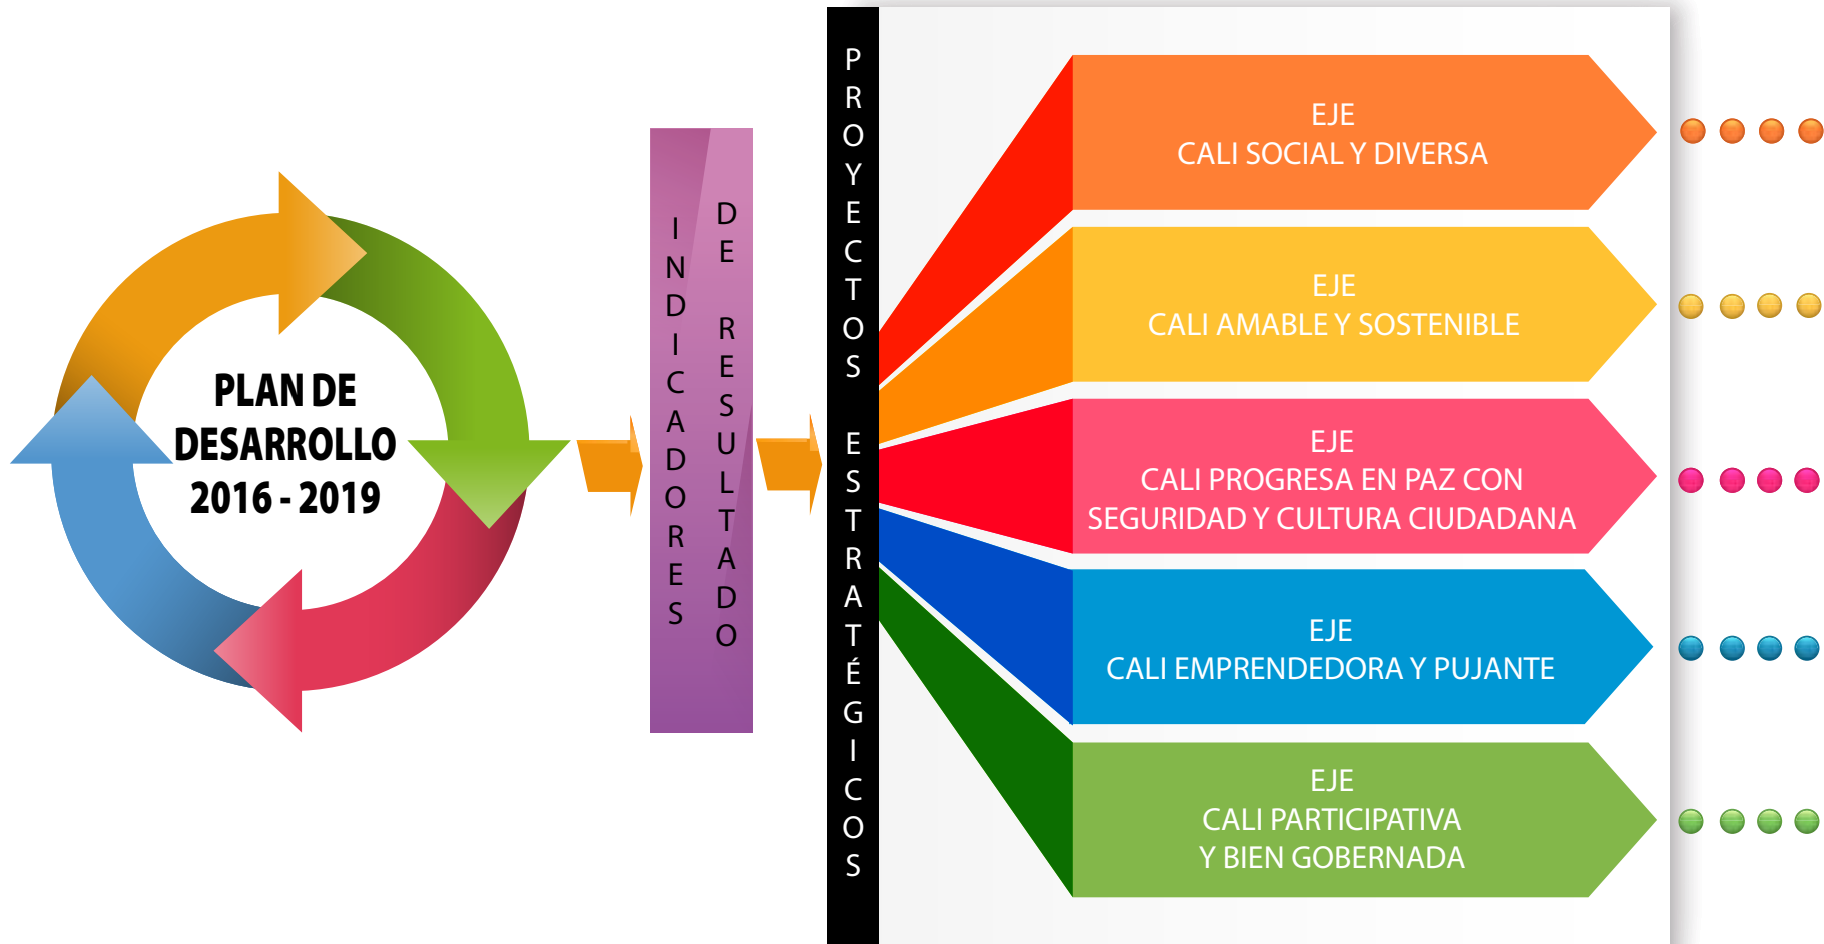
PLAN DE DESARROLLO 2016 - 2019

INDICADORES DE RESULTADO

PROYECTOS ESTRATÉGICOS

EJE
CALI SOCIAL Y DIVERSA

EJE
CALI AMABLE Y SOSTENIBLE

EJE
CALI PROGRESA EN PAZ CON SEGURIDAD Y CULTURA CIUDADANA

EJE
CALI EMPRENDEDORA Y PUJANTE

EJE
CALI PARTICIPATIVA Y BIEN GOBERNADA